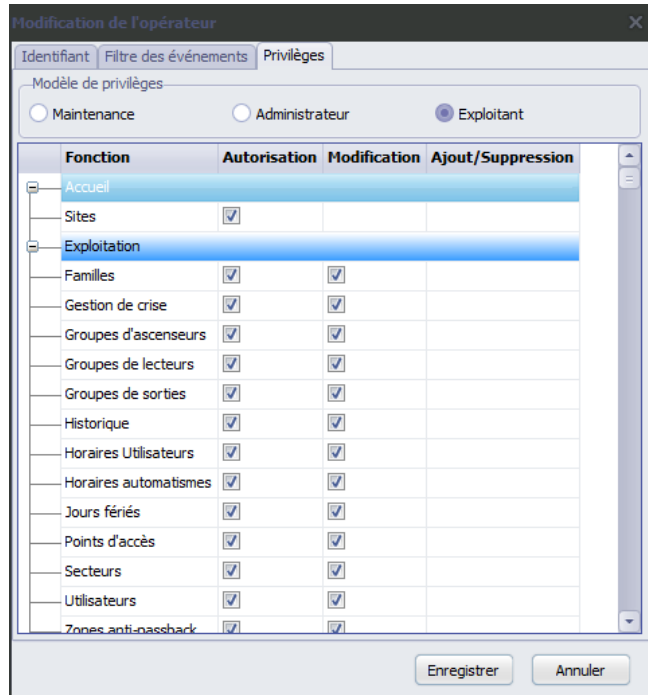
Modification de l'opérateur

Identifiant | Filtre des événements | Privilèges

Modèle de privilèges

Maintenance | Administrateur | Exploitant

| Fonction | Autorisation | Modification | Ajout/Suppression |
|---|---|---|---|
| Accueil | | | |
| Sites | ☑ | | |
| Exploitation | | | |
| Familles | ☑ | ☑ | |
| Gestion de crise | ☑ | ☑ | |
| Groupes d'ascenseurs | ☑ | ☑ | |
| Groupes de lecteurs | ☑ | ☑ | |
| Groupes de sorties | ☑ | ☑ | |
| Historique | ☑ | ☑ | |
| Horaires Utilisateurs | ☑ | ☑ | |
| Horaires automatismes | ☑ | ☑ | |
| Jours fériés | ☑ | ☑ | |
| Points d'accès | ☑ | ☑ | |
| Secteurs | ☑ | ☑ | |
| Utilisateurs | ☑ | ☑ | |
| Zones anti-passback | ☑ | ☑ | |

Enregistrer | Annuler